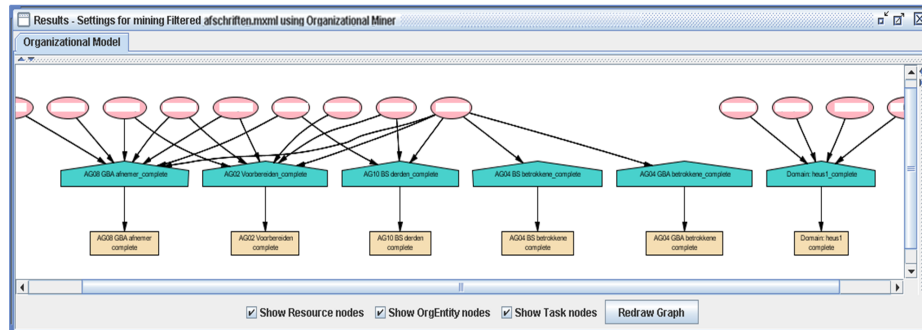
Results - Settings for mining Filtered afschriften.mxml using Organizational Miner

Organizational Model

AG08 GBA afnemer_complete

AG02 Voorbereiden_complete

AG10 BS derden_complete

AG04 BS betrokkene_complete

AG04 GBA betrokkene_complete

Domain: heus1_complete

AG08 GBA afnemer complete

AG02 Voorbereiden complete

AG10 BS derden complete

AG04 BS betrokkene complete

AG04 GBA betrokkene complete

Domain: heus1 complete

Show Resource nodes

Show OrgEntity nodes

Show Task nodes

Redraw Graph